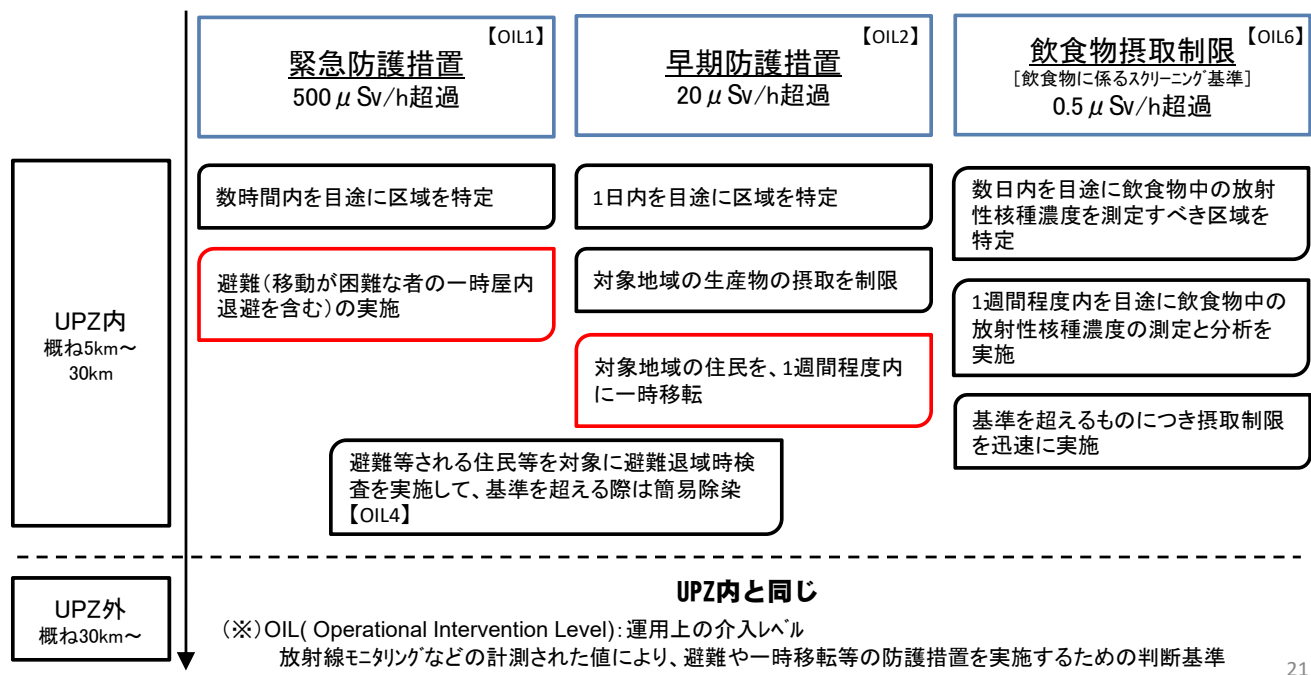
【OIL1】
緊急防護措置
500μSv/h超過

【OIL2】
早期防護措置
20μSv/h超過

飲食物摂取制限【OIL6】
［飲食物に係るスクリーニング基準］
0.5μSv/h超過

UPZ内
概ね5km～30km

数時間内を目途に区域を特定

避難（移動が困難な者の一時屋内退避を含む）の実施

1日内を目途に区域を特定

対象地域の生産物の摂取を制限

対象地域の住民を、1週間程度内に一時移転

数日内を目途に飲食物中の放射性核種濃度を測定すべき区域を特定

1週間程度内を目途に飲食物中の放射性核種濃度の測定と分析を実施

基準を超えるものにつき摂取制限を迅速に実施

避難等される住民等を対象に避難退域時検査を実施して、基準を超える際は簡易除染【OIL4】

UPZ外
概ね30km～

UPZ内と同じ

（※）OIL( Operational Intervention Level)：運用上の介入レベル
放射線モニタリングなどの計測された値により、避難や一時移転等の防護措置を実施するための判断基準

21